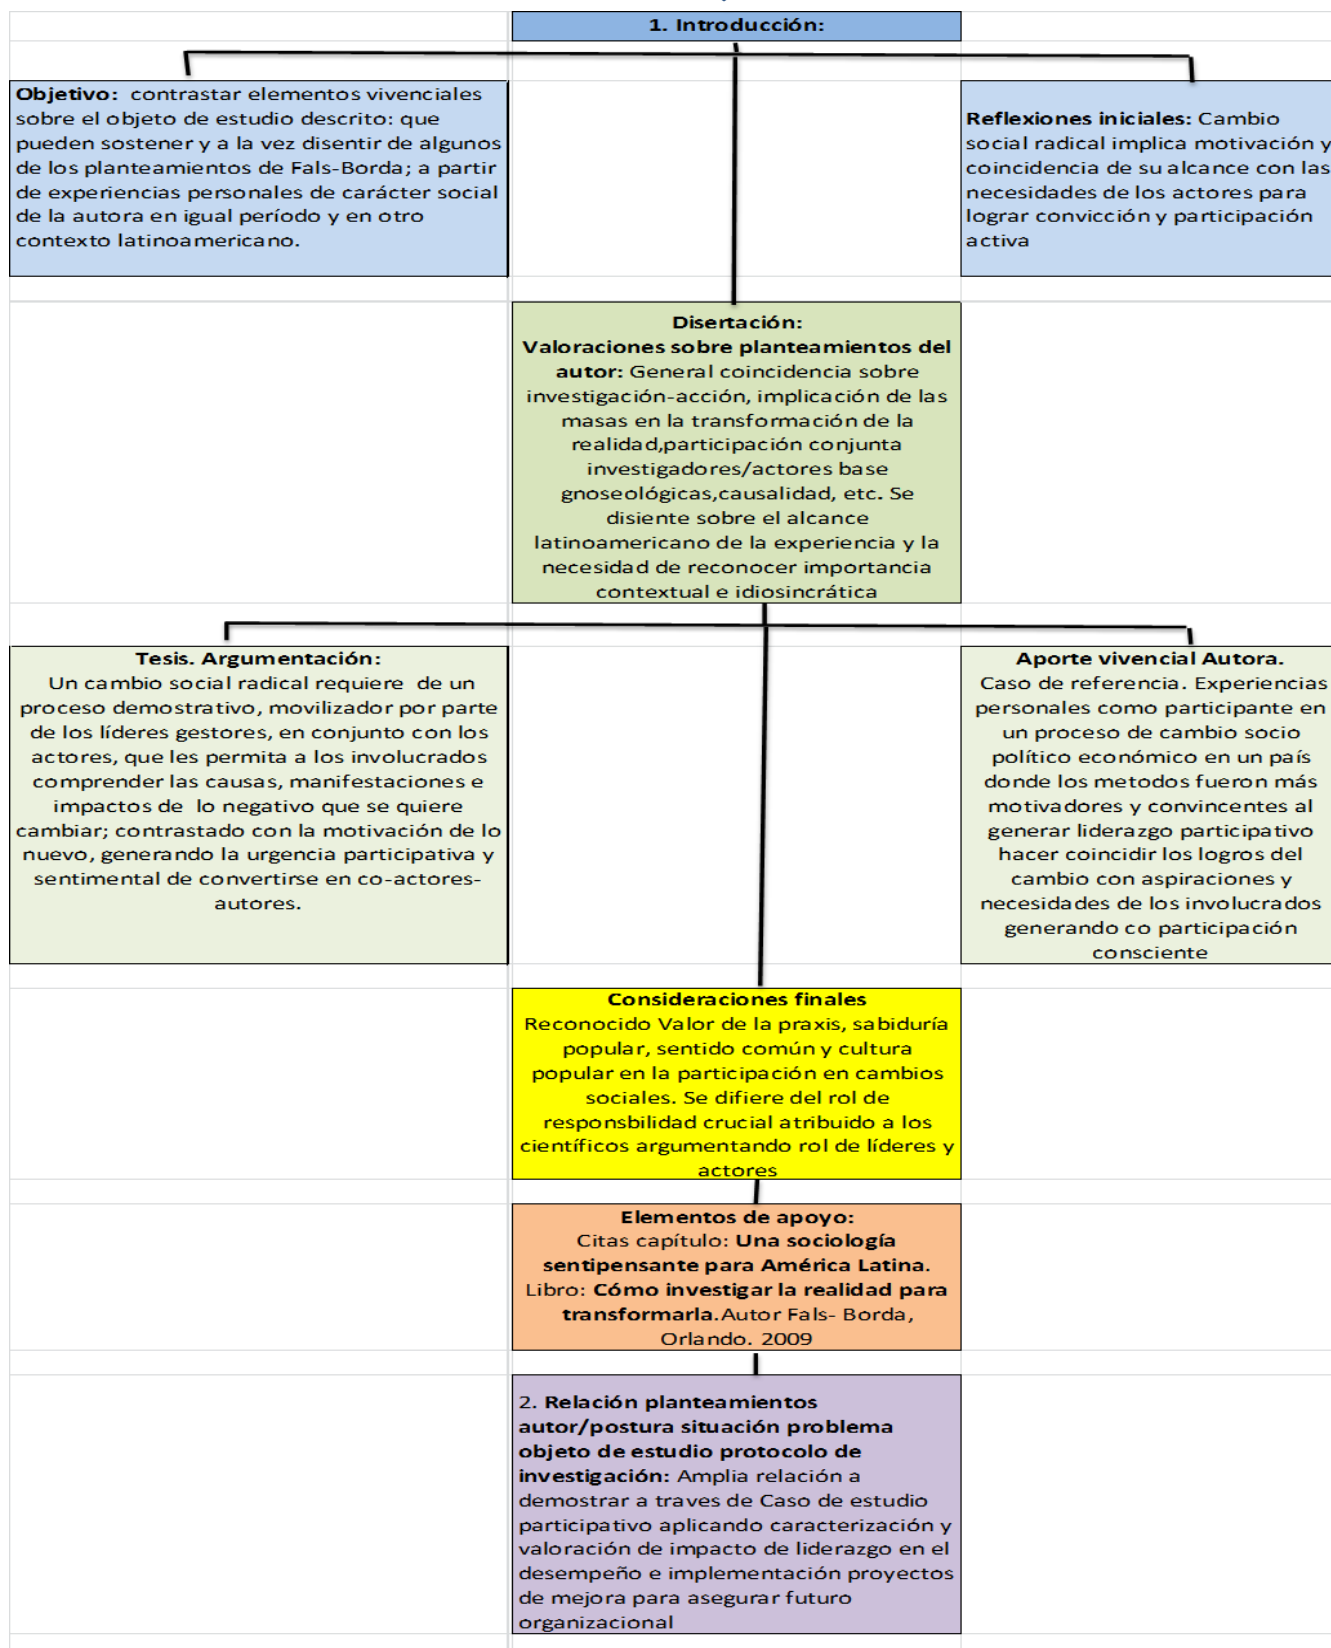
1. Introducción:

Objetivo: contrastar elementos vivenciales sobre el objeto de estudio descrito: que pueden sostener y a la vez disentir de algunos de los planteamientos de Fals-Borda; a partir de experiencias personales de carácter social de la autora en igual período y en otro contexto latinoamericano.

Reflexiones iniciales: Cambio social radical implica motivación y coincidencia de su alcance con las necesidades de los actores para lograr convicción y participación activa

Disertación:
Valoraciones sobre planteamientos del autor: General coincidencia sobre investigación-acción, implicación de las masas en la transformación de la realidad,participación conjunta investigadores/actores base gnoseológicas,causalidad, etc. Se disiente sobre el alcance latinoamericano de la experiencia y la necesidad de reconocer importancia contextual e idiosincrática

Tesis. Argumentación:
Un cambio social radical requiere de un proceso demostrativo, movilizador por parte de los líderes gestores, en conjunto con los actores, que les permita a los involucrados comprender las causas, manifestaciones e impactos de lo negativo que se quiere cambiar; contrastado con la motivación de lo nuevo, generando la urgencia participativa y sentimental de convertirse en co-actores-autores.

Aporte vivencial Autora.
Caso de referencia. Experiencias personales como participante en un proceso de cambio socio político económico en un país donde los metodos fueron más motivadores y convincentes al generar liderazgo participativo hacer coincidir los logros del cambio con aspiraciones y necesidades de los involucrados generando co participación consciente

Consideraciones finales
Reconocido Valor de la praxis, sabiduría popular, sentido común y cultura popular en la participación en cambios sociales. Se difiere del rol de responsbilidad crucial atribuido a los científicos argumentando rol de líderes y actores

Elementos de apoyo:
Citas capítulo: Una sociología sentipensante para América Latina.
Libro: Cómo investigar la realidad para transformarla. Autor Fals- Borda, Orlando. 2009

2. Relación planteamientos autor/postura situación problema objeto de estudio protocolo de investigación: Amplia relación a demostrar a traves de Caso de estudio participativo aplicando caracterización y valoración de impacto de liderazgo en el desempeño e implementación proyectos de mejora para asegurar futuro organizacional